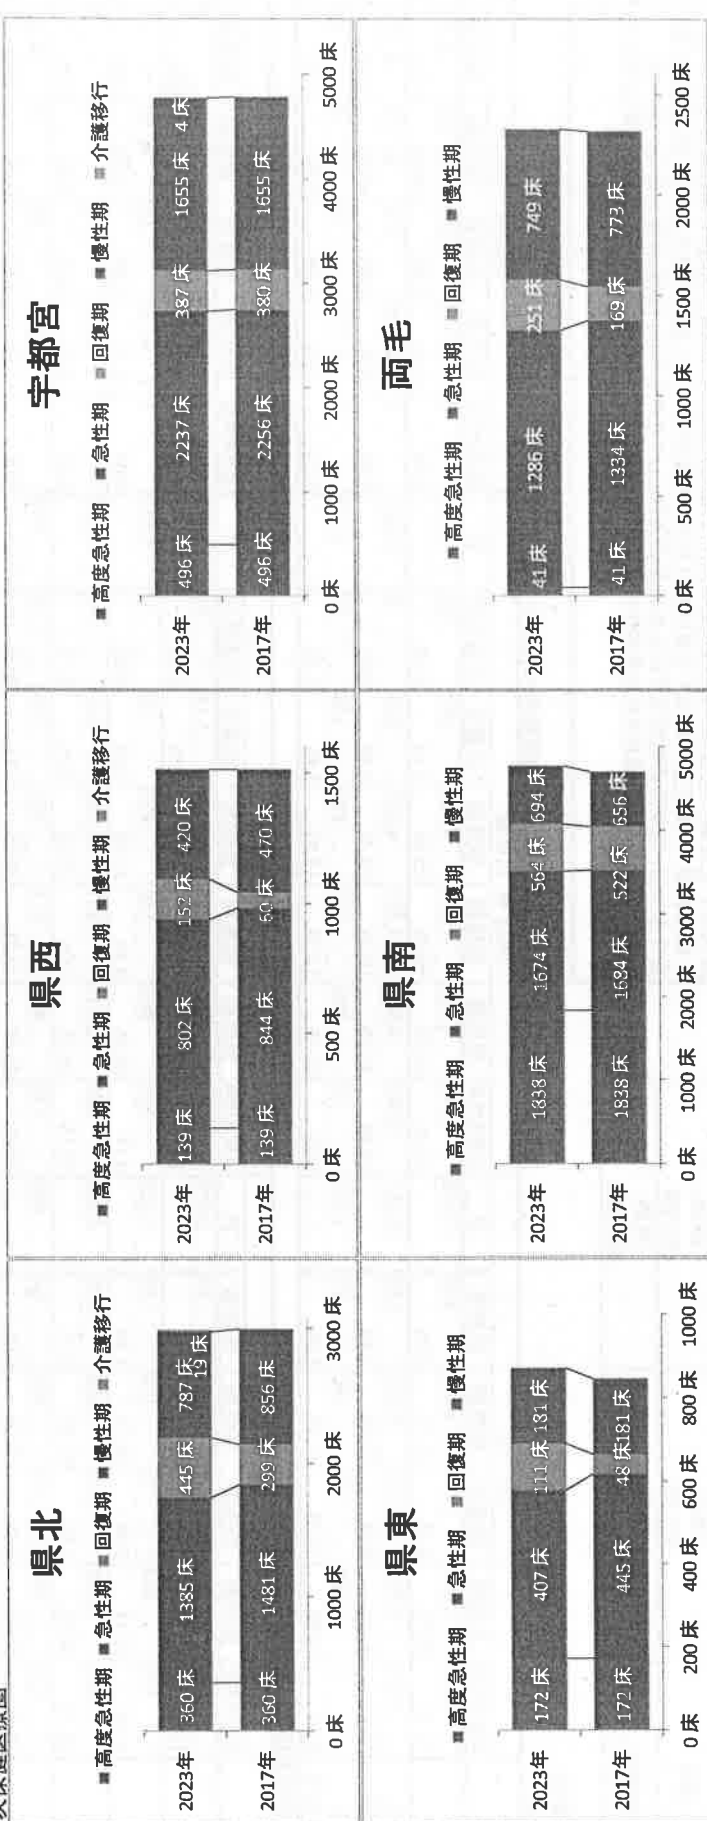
次保健医療圏

県北

■高度急性期 ■急性期 ■回復期 ■慢性期 ■介護移行

| | 高度急性期 | 急性期 | 回復期 | 慢性期 | 介護移行 |
|---|---|---|---|---|---|
| 2023年 | 360 床 | 1385 床 | 445 床 | 787 床 | 19 床 |
| 2017年 | 360 床 | 1481 床 | 299 床 | 856 床 | |

0 床 1000 床 2000 床 3000 床

県西

■高度急性期 ■急性期 ■回復期 ■慢性期 ■介護移行

| | 高度急性期 | 急性期 | 回復期 | 慢性期 |
|---|---|---|---|---|
| 2023年 | 139 床 | 802 床 | 152 床 | 420 床 |
| 2017年 | 139 床 | 844 床 | 50 床 | 470 床 |

0 床 500 床 1000 床 1500 床

宇都宮

■高度急性期 ■急性期 ■回復期 ■慢性期 ■介護移行

| | 高度急性期 | 急性期 | 回復期 | 慢性期 | 介護移行 |
|---|---|---|---|---|---|
| 2023年 | 496 床 | 2237 床 | 387 床 | 1655 床 | 4 床 |
| 2017年 | 496 床 | 2256 床 | 380 床 | 1655 床 | |

0 床 1000 床 2000 床 3000 床 4000 床 5000 床

県東

■高度急性期 ■急性期 ■回復期 ■慢性期

| | 高度急性期 | 急性期 | 回復期 | 慢性期 |
|---|---|---|---|---|
| 2023年 | 172 床 | 407 床 | 111 床 | 131 床 |
| 2017年 | 172 床 | 445 床 | 48 床 | 181 床 |

0 床 200 床 400 床 600 床 800 床 1000 床

県南

■高度急性期 ■急性期 ■回復期 ■慢性期

| | 高度急性期 | 急性期 | 回復期 | 慢性期 |
|---|---|---|---|---|
| 2023年 | 1838 床 | 1674 床 | 564 床 | 694 床 |
| 2017年 | 1838 床 | 1684 床 | 522 床 | 656 床 |

0 床 1000 床 2000 床 3000 床 4000 床 5000 床

両毛

■高度急性期 ■急性期 ■回復期 ■慢性期

| | 高度急性期 | 急性期 | 回復期 | 慢性期 |
|---|---|---|---|---|
| 2023年 | 41 床 | 1286 床 | 251 床 | 749 床 |
| 2017年 | 41 床 | 1334 床 | 169 床 | 773 床 |

0 床 500 床 1000 床 1500 床 2000 床 2500 床